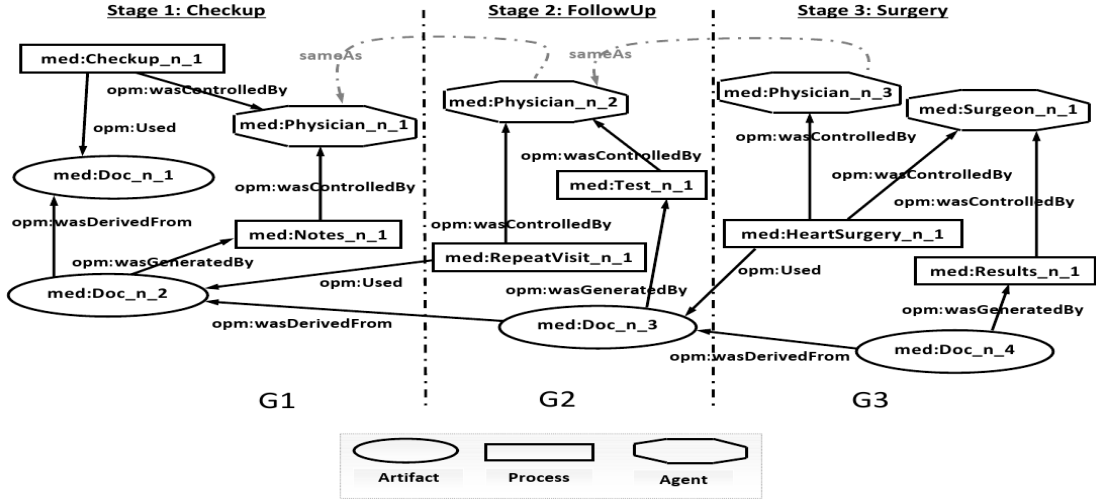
Stage 1: Checkup

Stage 2: FollowUp

Stage 3: Surgery

sameAs

sameAs

med:Checkup_n_1

opm:wasControlledBy

opm:Used

med:Physician_n_1

med:Doc_n_1

opm:wasControlledBy

opm:wasDerivedFrom

med:Notes_n_1

opm:wasGeneratedBy

med:Doc_n_2

med:Physician_n_2

opm:wasControlledBy

med:Test_n_1

opm:wasControlledBy

med:RepeatVisit_n_1

opm:Used

opm:wasGeneratedBy

opm:wasDerivedFrom

med:Doc_n_3

med:Physician_n_3

med:Surgeon_n_1

opm:wasControlledBy

opm:wasControlledBy

opm:wasControlledBy

med:HeartSurgery_n_1

opm:Used

med:Results_n_1

opm:wasGeneratedBy

opm:wasDerivedFrom

med:Doc_n_4

G1

G2

G3

Artifact

Process

Agent